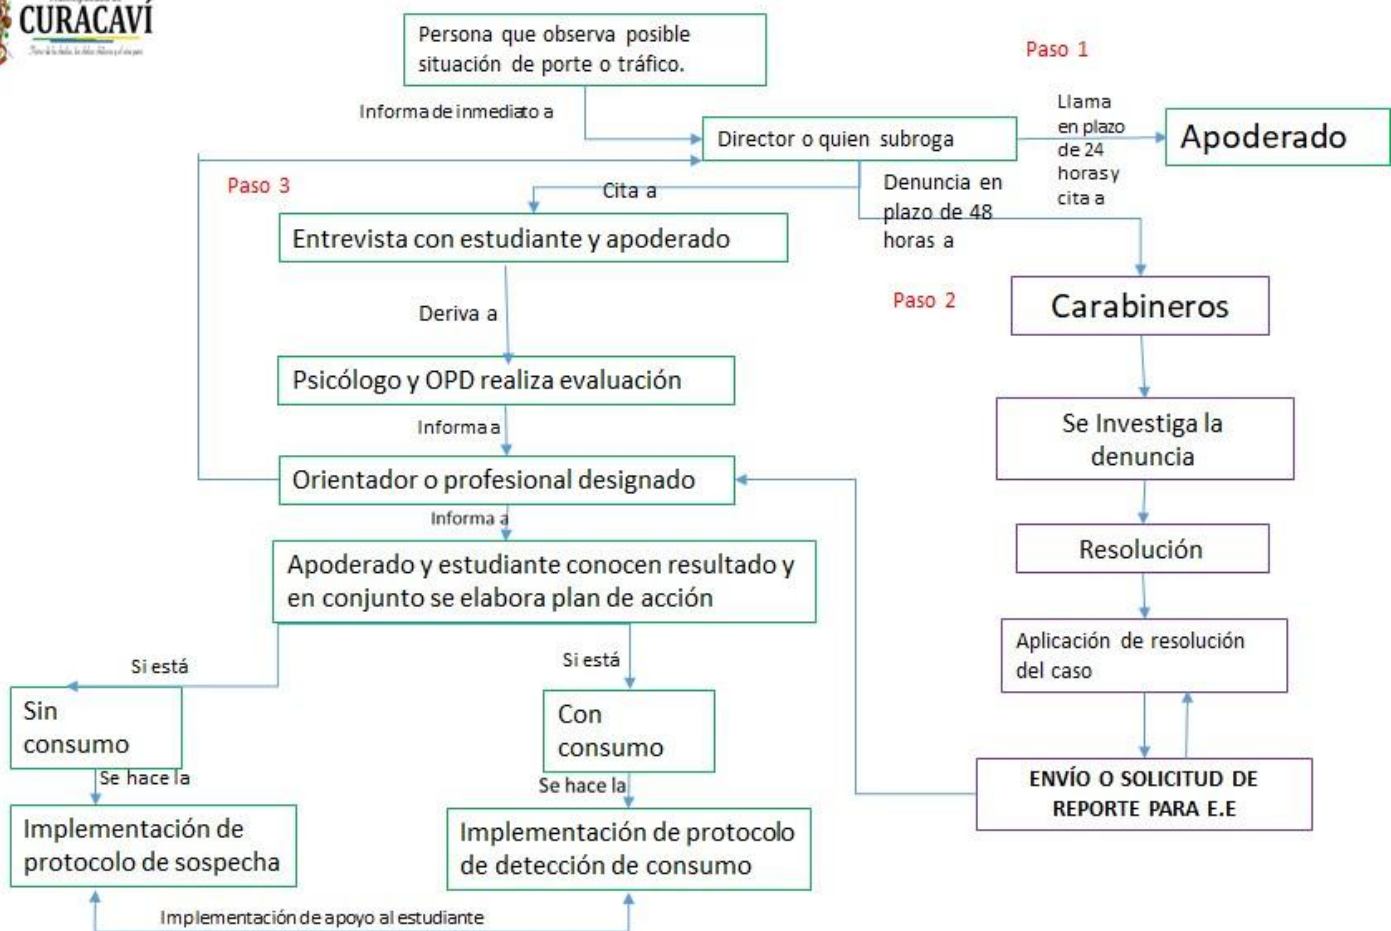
CURACAVÍ

Persona que observa posible situación de porte o tráfico.

Paso 1

Informa de inmediato a

Director o quien subroga

Llama en plazo de 24 horas y cita a

Apoderado

Paso 3

Cita a

Denuncia en plazo de 48 horas a

Entrevista con estudiante y apoderado

Deriva a

Paso 2

Carabineros

Psicólogo y OPD realiza evaluación

Informa a

Se Investiga la denuncia

Orientador o profesional designado

Informa a

Resolución

Apoderado y estudiante conocen resultado y en conjunto se elabora plan de acción

Aplicación de resolución del caso

Si está

Si está

Sin consumo

Con consumo

Se hace la

Se hace la

ENVÍO O SOLICITUD DE REPORTE PARA E.E

Implementación de protocolo de sospecha

Implementación de protocolo de detección de consumo

Implementación de apoyo al estudiante